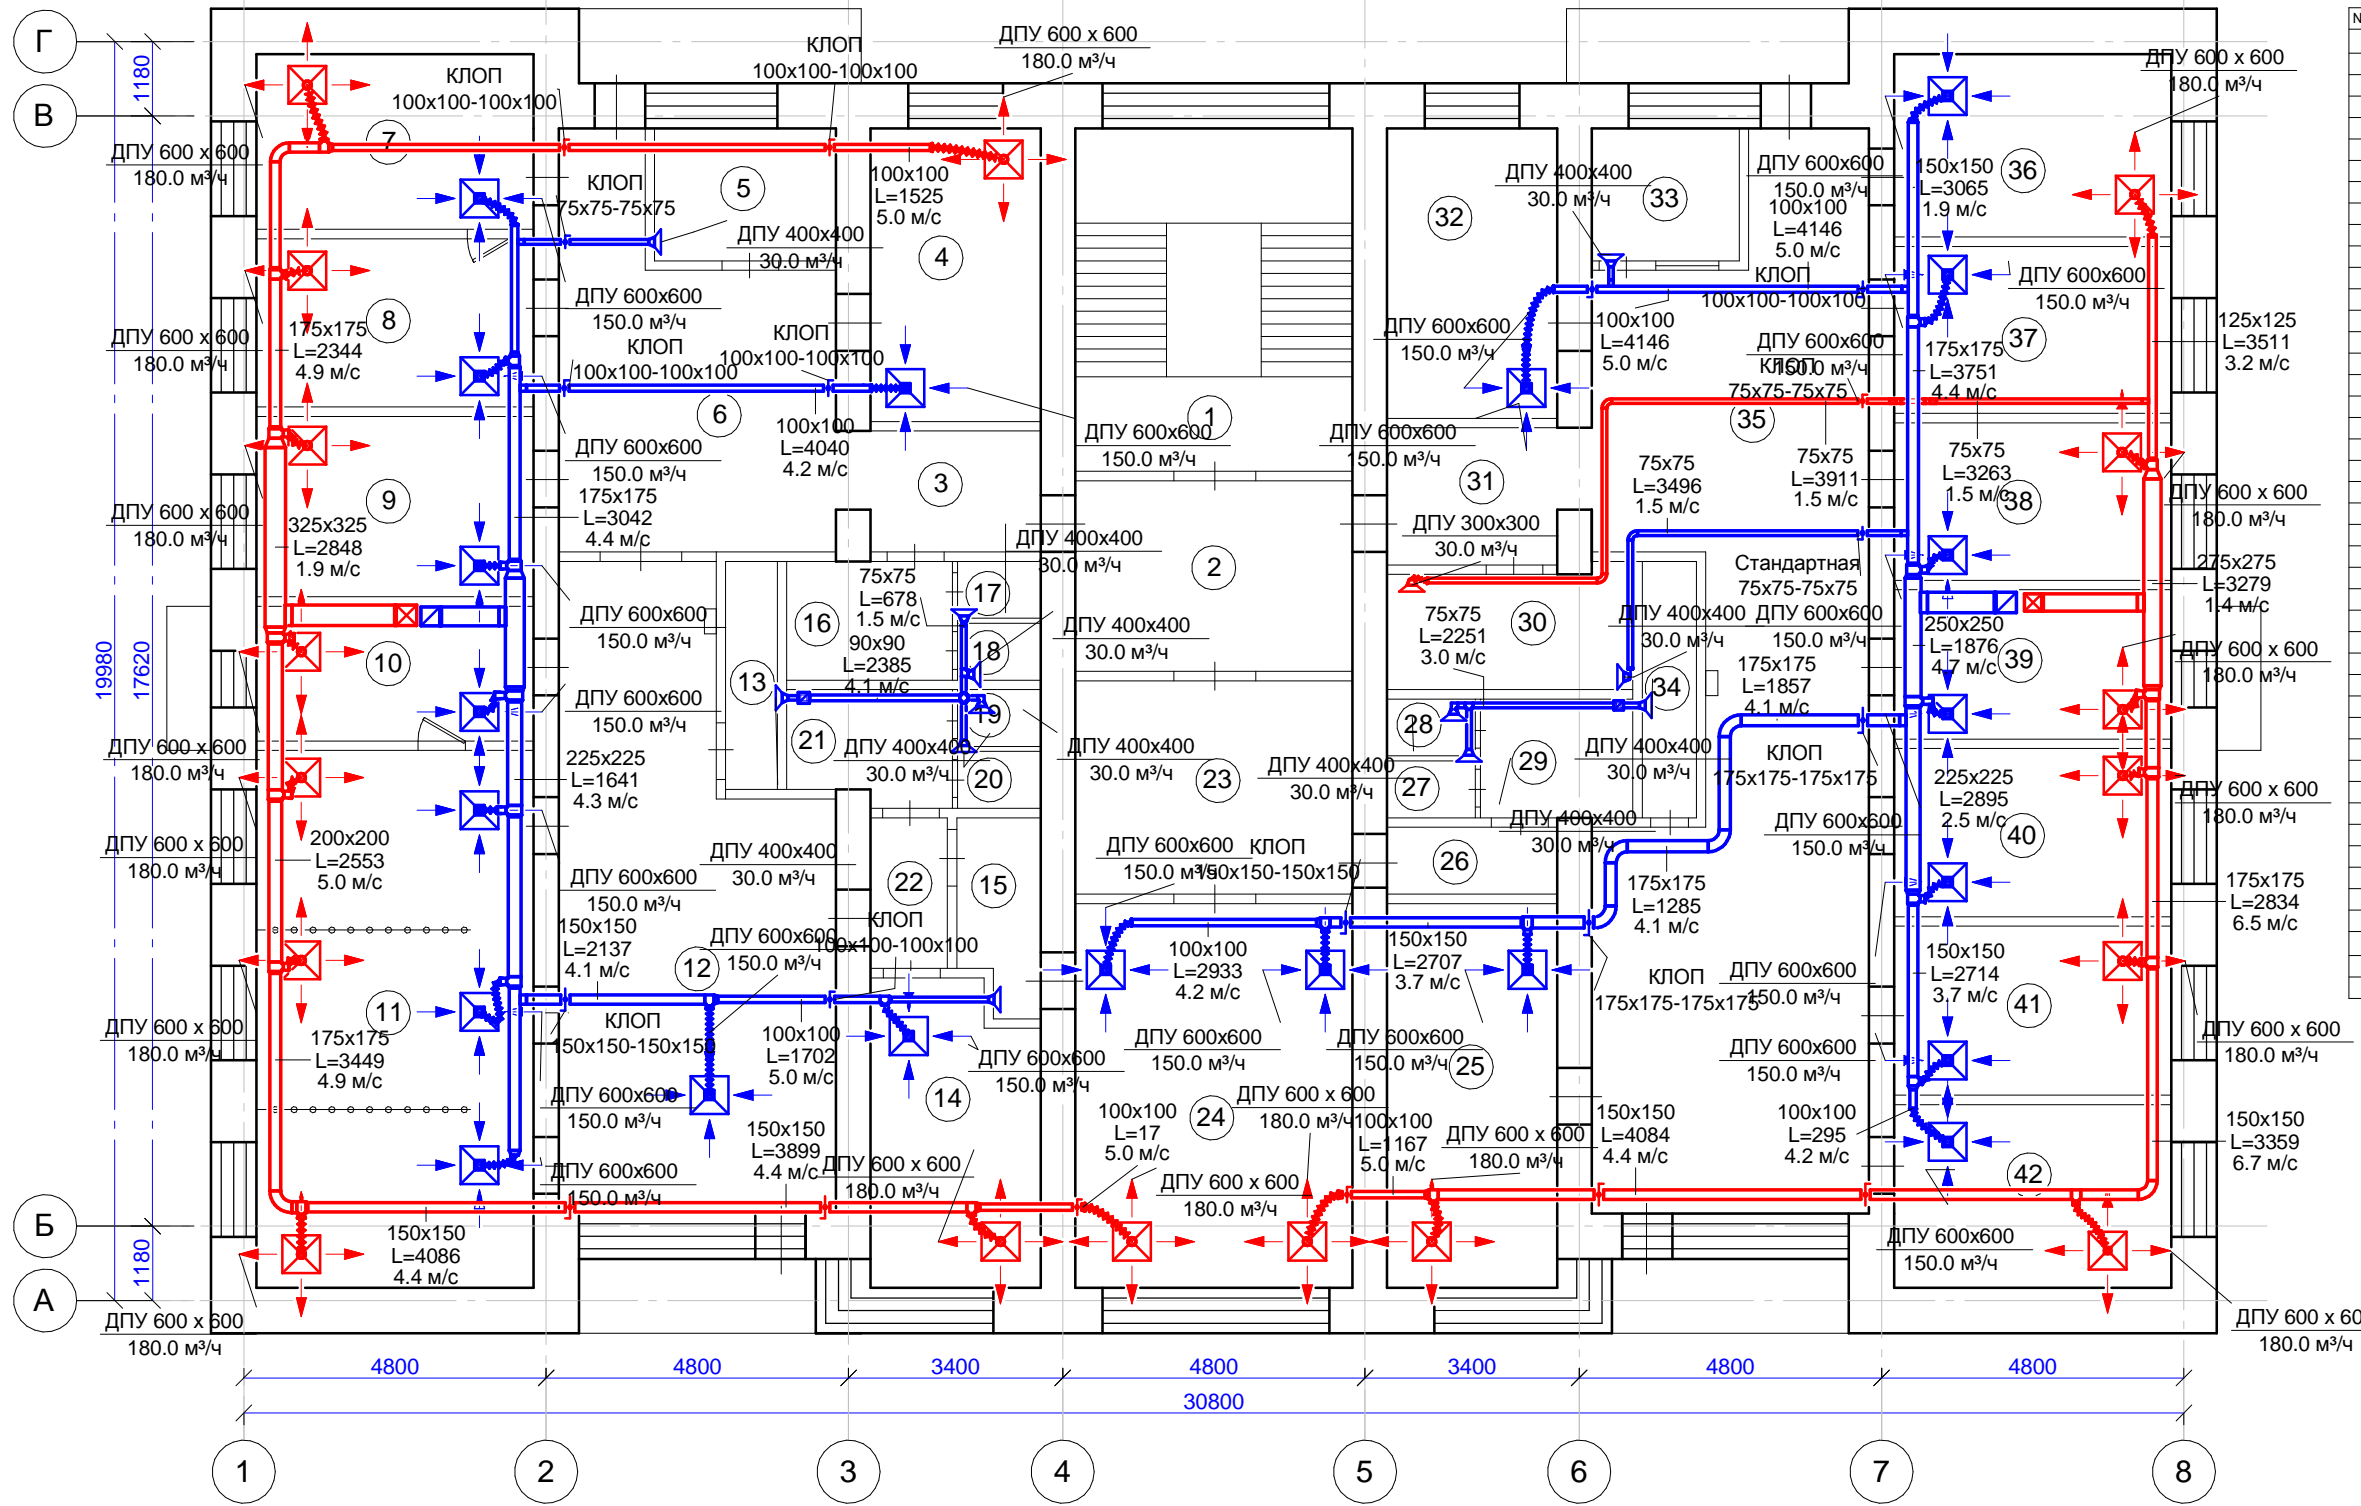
Г
В
Б
А
1180
19980
17620
1180

КЛОП 100x100-100x100
КЛОП 100x100-100x100
ДПУ 600 x 600 180.0 м³/ч
ДПУ 600 x 600 180.0 м³/ч
7
КЛОП 75x75-75x75
5
100x100 L=1525 5.0 м/с
ДПУ 400x400 30.0 м³/ч
4
ДПУ 600x600 150.0 м³/ч
КЛОП 100x100-100x100
КЛОП 100x100-100x100
175x175 L=2344 4.9 м/с
8
ДПУ 600 x 600 180.0 м³/ч
6
100x100 L=4040 4.2 м/с
ДПУ 600x600 150.0 м³/ч
175x175 L=3042 4.4 м/с
3
9
325x325 L=2848 1.9 м/с
ДПУ 600 x 600 180.0 м³/ч
ДПУ 600x600 150.0 м³/ч
75x75 L=678 1.5 м/с
17
16
90x90 L=2385 4.1 м/с
18
13
10
ДПУ 600x600 150.0 м³/ч
19
21
ДПУ 400x400 30.0 м³/ч
20
ДПУ 600 x 600 180.0 м³/ч
225x225 L=1641 4.3 м/с
200x200 L=2553 5.0 м/с
ДПУ 600 x 600 180.0 м³/ч
ДПУ 400x400 30.0 м³/ч
ДПУ 600x600 150.0 м³/ч
22
15
150x150 L=2137 4.1 м/с
ДПУ 600x600 150.0 м³/ч
12
КЛОП 100x100-100x100
11
175x175 L=3449 4.9 м/с
ДПУ 600 x 600 180.0 м³/ч
КЛОП 150x150-150x150
100x100 L=1702 5.0 м/с
ДПУ 600x600 150.0 м³/ч
14
ДПУ 600x600 150.0 м³/ч
150x150 L=3899 4.4 м/с
ДПУ 600x600 150.0 м³/ч
ДПУ 600 x 600 180.0 м³/ч
150x150 L=4086 4.4 м/с
ДПУ 600 x 600 180.0 м³/ч

1
ДПУ 600x600 150.0 м³/ч
ДПУ 400x400 30.0 м³/ч
2
ДПУ 400x400 30.0 м³/ч
ДПУ 400x400 30.0 м³/ч
23
ДПУ 400x400 30.0 м³/ч
27
ДПУ 600x600 150.0 м³/ч
КЛОП 150x150-150x150
100x100 L=2933 4.2 м/с
ДПУ 600x600 150.0 м³/ч
ДПУ 600x600 150.0 м³/ч
25
100x100 L=17 5.0 м/с
24
ДПУ 600 x 600 180.0 м³/ч
100x100 L=1167 5.0 м/с
ДПУ 600 x 600 180.0 м³/ч

ДПУ 400x400 30.0 м³/ч
33
32
ДПУ 600x600 150.0 м³/ч
100x100 L=4146 5.0 м/с
КЛОП 100x100-100x100
ДПУ 600x600 150.0 м³/ч
100x100 L=4146 5.0 м/с
ДПУ 600x600 150.0 м³/ч
КЛОП 75x75-75x75
35
ДПУ 600x600 150.0 м³/ч
31
75x75 L=3496 1.5 м/с
75x75 L=3911 1.5 м/с
ДПУ 300x300 30.0 м³/ч
Стандартная 75x75-75x75
75x75 L=2251 3.0 м/с
30
ДПУ 400x400 30.0 м³/ч
ДПУ 600x600 150.0 м³/ч
175x175 L=1857 4.1 м/с
34
28
КЛОП 175x175-175x175
29
ДПУ 400x400 30.0 м³/ч
ДПУ 400x400 30.0 м³/ч
ДПУ 600x600 150.0 м³/ч
26
175x175 L=1285 4.1 м/с
150x150 L=2707 3.7 м/с
КЛОП 175x175-175x175
ДПУ 600x600 150.0 м³/ч
ДПУ 600x600 150.0 м³/ч
150x150 L=4084 4.4 м/с
100x100 L=295 4.2 м/с
ДПУ 600x600 150.0 м³/ч

ДПУ 600 x 600 180.0 м³/ч
150x150 L=3065 1.9 м/с
36
ДПУ 600x600 150.0 м³/ч
175x175 L=3751 4.4 м/с
37
125x125 L=3511 3.2 м/с
75x75 L=3263 1.5 м/с
38
ДПУ 600 x 600 180.0 м³/ч
275x275 L=3279 1.4 м/с
250x250 L=1876 4.7 м/с
39
ДПУ 600 x 600 180.0 м³/ч
225x225 L=2895 2.5 м/с
40
ДПУ 600 x 600 180.0 м³/ч
175x175 L=2834 6.5 м/с
150x150 L=2714 3.7 м/с
41
ДПУ 600 x 600 180.0 м³/ч
150x150 L=3359 6.7 м/с
42
ДПУ 600 x 60 180.0 м³/ч

4800
4800
3400
4800
3400
4800
4800
30800
1
2
3
4
5
6
7
8